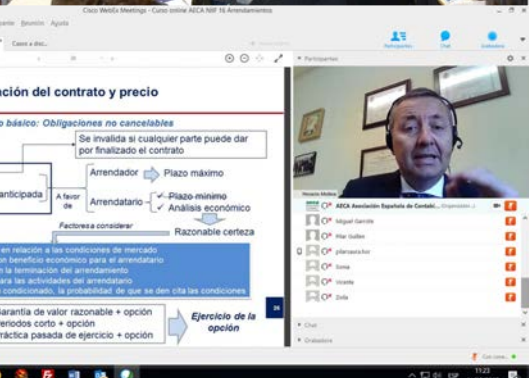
Cisco WebEx Meetings - Curso online AECA NIIF 16 Arrendamientos

Casos a dist...

Participantes Chat Grabadora

ación del contrato y precio

o básico: Obligaciones no cancelables

Se invalida si cualquier parte puede dar por finalizado el contrato

nticipada

A favor de

Arrendador

Plazo máximo

Arrendatario

Plazo mínimo

Análisis económico

Factores a considerar

Razonable certeza

en relación a las condiciones de mercado
n beneficio económico para el arrendatario
la terminación del arrendamiento
ara las actividades del arrendatario
condicionado, la probabilidad de que se den cita las condiciones

24

Garantía de valor razonable + opción
eriodos corto + opción
ráctica pasada de ejercicio + opción

Ejercicio de la opción

Participantes

AECA Asociación Española de Contabi... (Organizador...)
Miguel Garcés
Pilar Guillen
pilarcasraclor
Sonia
Vicente
Zoila

Chat

Grabadora

Con cone...

11:23